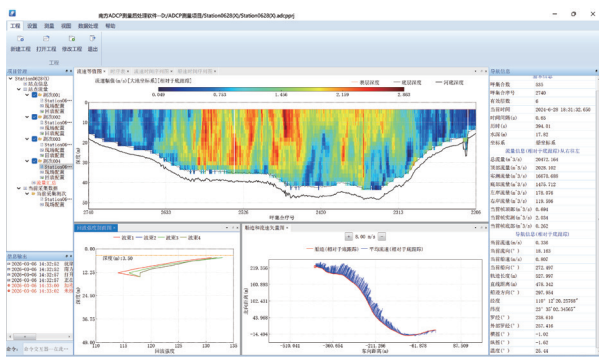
南方ADCP测量数据处理软件--D:/ADCP测量项目/Station0628(X)/Station0628(X).adcpprj

工程 设置 测量 视图 数据处理 帮助

新建工程 打开工程 修改工程 退出

工程

流速等值图

流速幅值(m/s)[大地坐标系][相对于底跟踪]

0.049 0.713 1.456 2.109 2.863

船测深度 底层深度 河底深度

深度(m)

样道序号

2740 2623 2520 2420 2313 2206

回波强度

波束1 波束2 波束3 波束4

深度(m)[3.30]

回波强度

船迹和流速矢量图

8.00 m/s

船迹(相对于底跟踪) 平均流速(相对于底跟踪)

北向距离(m)

东向距离(m)

导航信息

样道序号 2740
有效层数 8
时间 2020-6-28 10:31:20.650
时间间隔(s) 0.40
方向(°) 304.01
水温(℃) 17.62
坐标系 大地坐标系

测量流量(相对于底跟踪)(单位m³/s)
总流量(m³/s) 20471.164
顶部流量(m³/s) 2828.162
实测流量(m³/s) 16673.685
底部流量(m³/s) 1475.712
左岸流量(m³/s) 173.676
右岸流量(m³/s) 119.206
当前实测流量(m³/s) 0.669
当前顶部流量(m³/s) 2.249
当前底部流量(m³/s) 0.540

导航信息(相对于底跟踪)
航向流速(m/s) 0.109
船速(m/s) 0.193
流速(m/s) 0.800
当前航向(°) 272.897
当前流向(°) 323.867
当前航距(m) 478.342
航迹(m) 287.804
经度 115° 13'29.25709"
纬度 29° 53'05.34565"
深度 330.610
纵摇 237.416
横摇 -1.00
高程 -1.60
温度 25.44

选择窗口
Station0628(X)
站点信息
站点参数
测次0001
Station0
现场配置
航迹配置
测次0002
测次0003
测次0004
当前应变测次

消息输出
2020-09-08 14:32:02
2020-09-08 14:32:02
2020-09-08 14:32:02
2020-09-08 14:32:02
2020-09-08 14:32:02